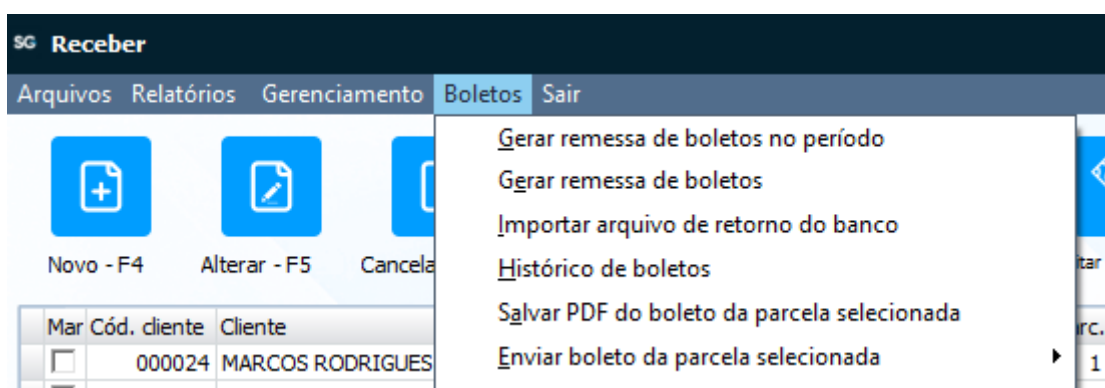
SG Receber

Arquivos Relatórios Gerenciamento Boletos Sair

Gerar remessa de boletos no período
Gerar remessa de boletos
Importar arquivo de retorno do banco
Histórico de boletos
Salvar PDF do boleto da parcela selecionada
Enviar boleto da parcela selecionada

Novo - F4 Alterar - F5 Cancela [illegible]

| Mar | Cód. cliente | Cliente | rc. |
|---|---|---|---|
| ☐ | 000024 | MARCOS RODRIGUES | 1 |